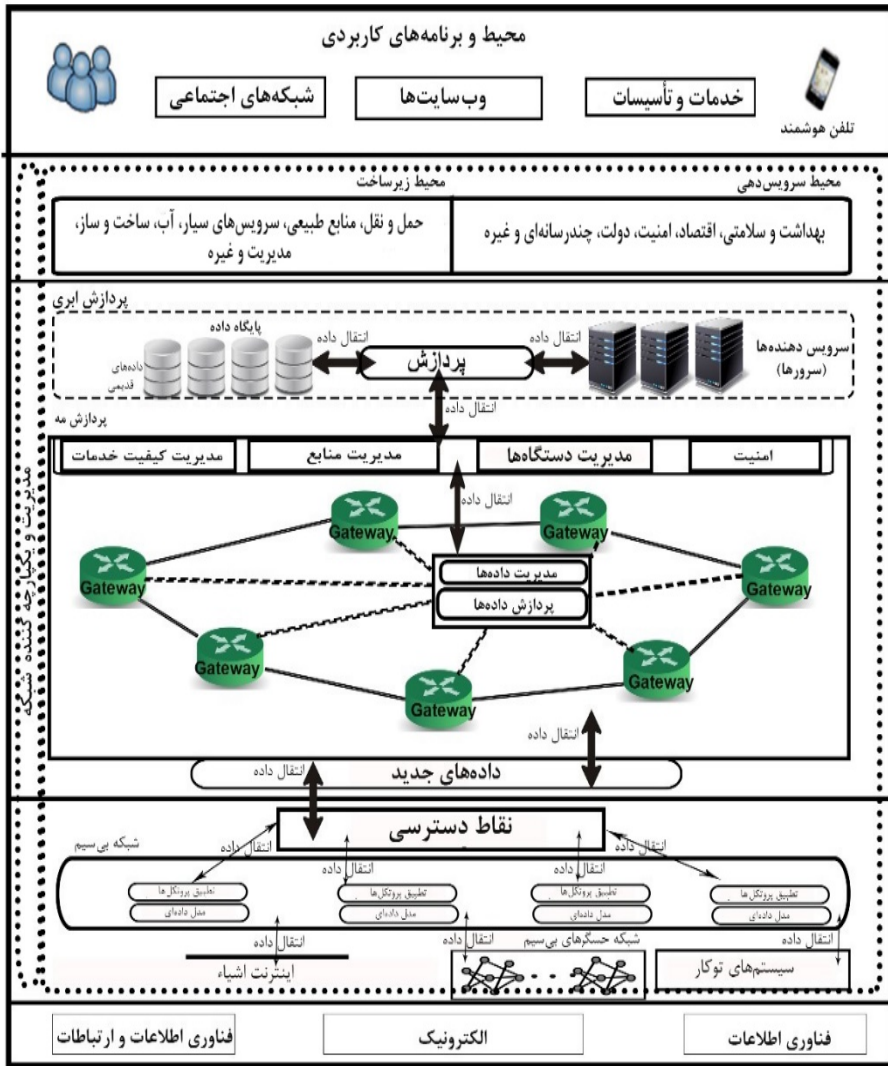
محیط و برنامه‌های کاربردی

شبکه‌های اجتماعی

وب‌سایت‌ها

خدمات و تأسیسات

تلفن هوشمند

محیط زیرساخت

محیط سرویس‌دهی

حمل و نقل، منابع طبیعی، سرویس‌های سیار، آب، ساخت و ساز، مدیریت و غیره

بهداشت و سلامتی، اقتصاد، امنیت، دولت، چندرسانه‌ای و غیره

پردازش ابری

پایگاه داده

داده‌های قدیمی

انتقال داده

پردازش

انتقال داده

سرویس دهنده‌ها (سرورها)

انتقال داده

پردازش مه

مدیریت کیفیت خدمات

مدیریت منابع

مدیریت دستگاه‌ها

امنیت

انتقال داده

Gateway

Gateway

Gateway

Gateway

مدیریت داده‌ها

پردازش داده‌ها

Gateway

Gateway

Gateway

انتقال داده

مدیریت و یکپارچه کننده شبکه

انتقال داده

داده‌های جدید

نقاط دسترسی

شبکه بی سیم

انتقال داده

انتقال داده

انتقال داده

انتقال داده

تطبیق پروتکل‌ها

مدل داده‌ای

تطبیق پروتکل‌ها

مدل داده‌ای

تطبیق پروتکل‌ها

مدل داده‌ای

تطبیق پروتکل‌ها

مدل داده‌ای

انتقال داده

انتقال داده

شبکه حسگرهای بی‌سیم

انتقال داده

انتقال داده

اینترنت اشیاء

سیستم‌های توکار

فناوری اطلاعات و ارتباطات

الکترونیک

فناوری اطلاعات